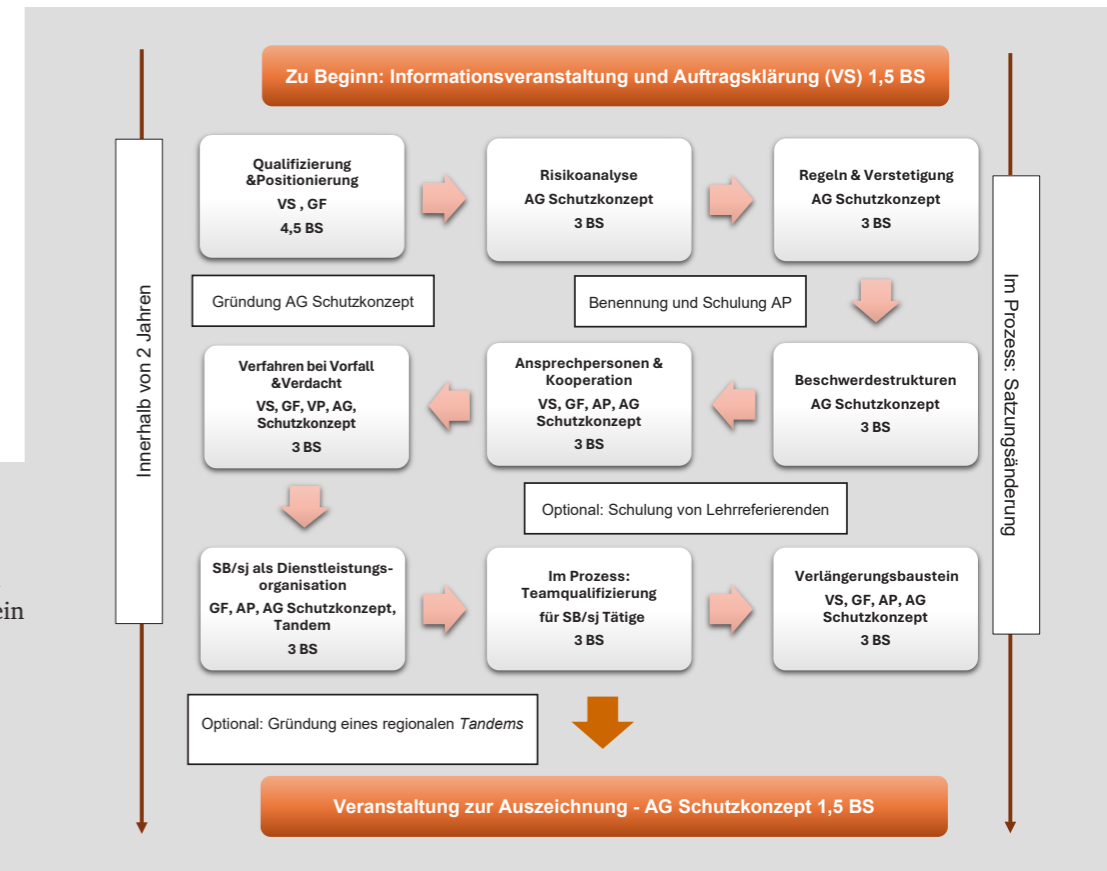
Zu Beginn: Informationsveranstaltung und Auftragsklärung (VS) 1,5 BS

Innerhalb von 2 Jahren

Qualifizierung &Positionierung
VS , GF
4,5 BS

Risikoanalyse
AG Schutzkonzept
3 BS

Regeln & Verstetigung
AG Schutzkonzept
3 BS

Im Prozess: Satzungsänderung

Gründung AG Schutzkonzept

Benennung und Schulung AP

Verfahren bei Vorfall &Verdacht
VS, GF, VP, AG, Schutzkonzept
3 BS

Ansprechpersonen & Kooperation
VS, GF, AP, AG Schutzkonzept
3 BS

Beschwerdestrukturen
AG Schutzkonzept
3 BS

Optional: Schulung von Lehrreferierenden

SB/sj als Dienstleistungsorganisation
GF, AP, AG Schutzkonzept, Tandem
3 BS

Im Prozess: Teamqualifizierung
für SB/sj Tätige
3 BS

Verlängerungsbaustein
VS, GF, AP, AG Schutzkonzept
3 BS

Optional: Gründung eines regionalen Tandems

Veranstaltung zur Auszeichnung - AG Schutzkonzept 1,5 BS

ein